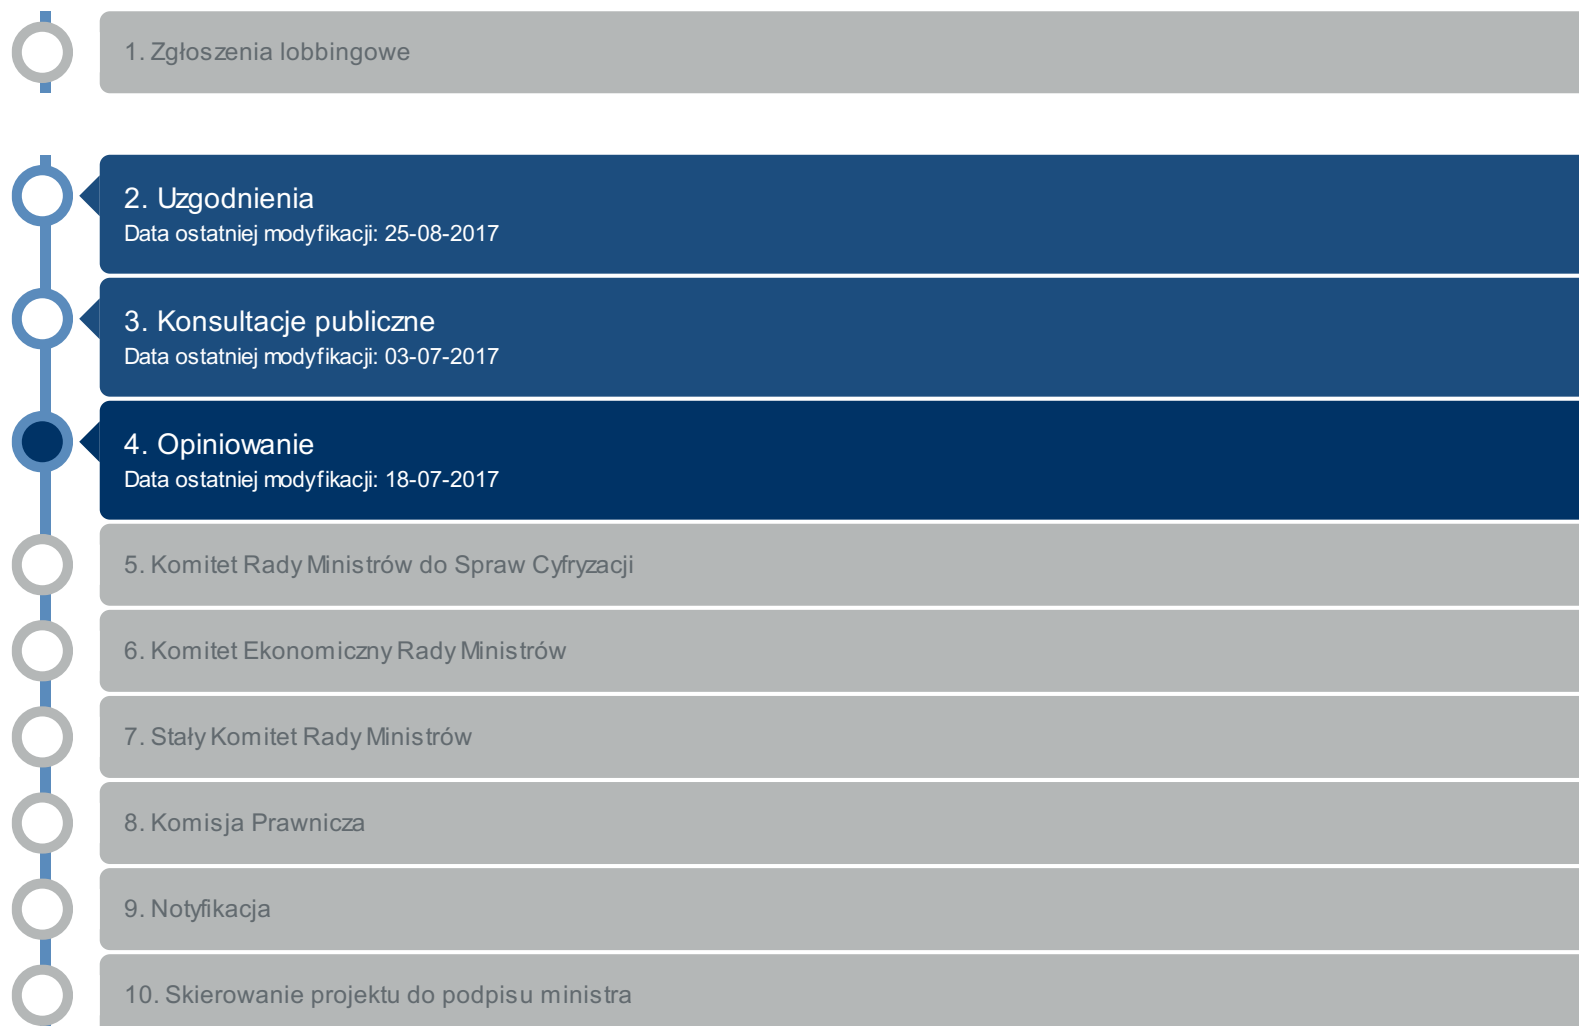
1. Zgłoszenia lobbingowe

2. Uzgodnienia
Data ostatniej modyfikacji: 25-08-2017

3. Konsultacje publiczne
Data ostatniej modyfikacji: 03-07-2017

4. Opiniowanie
Data ostatniej modyfikacji: 18-07-2017

5. Komitet Rady Ministrów do Spraw Cyfryzacji

6. Komitet Ekonomiczny Rady Ministrów

7. Stały Komitet Rady Ministrów

8. Komisja Prawnicza

9. Notyfikacja

10. Skierowanie projektu do podpisu ministra